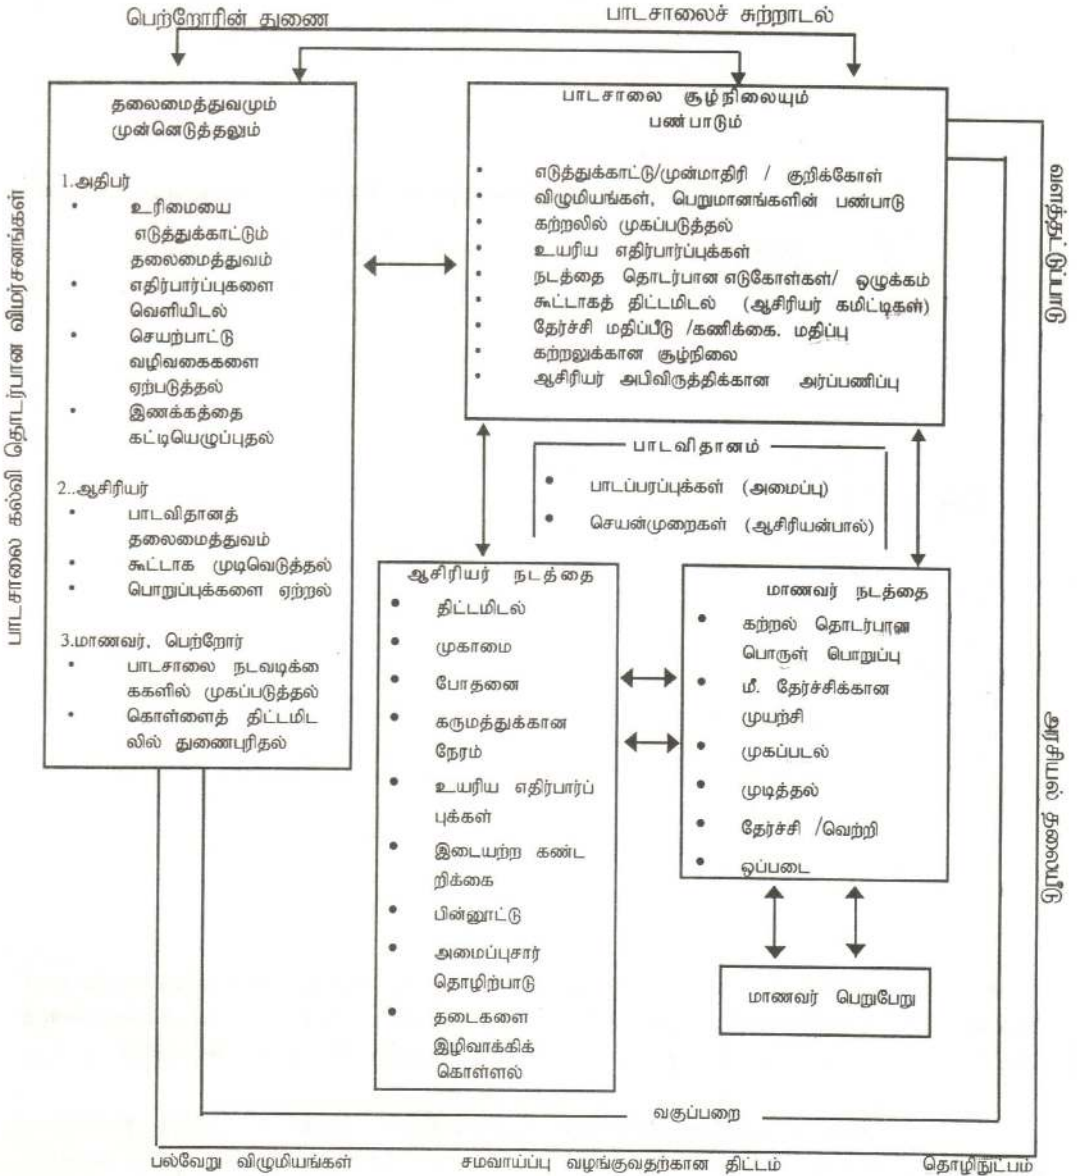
பெற்றோரின் துணை

பாடசாலைச் சுற்றாடல்

தலைமைத்துவமும் முன்னெடுத்தலும்

1.அதிபர்
• உரிமையை எடுத்துக்காட்டும் தலைமைத்துவம்
• எதிர்பார்ப்புகளை வெளியிடல்
• செயற்பாட்டு வழிவகைகளை ஏற்படுத்தல்
• இணக்கத்தை கட்டியெழுப்புதல்

2..ஆசிரியர்
• பாடவிதானத் தலைமைத்துவம்
• கூட்டாக முடிவெடுத்தல்
• பொறுப்புக்களை ஏற்றல்

3.மாணவர், பெற்றோர்
• பாடசாலை நடவடிக்கைகளில் முகப்படுத்தல்
• கொள்ளைத் திட்டமிடலில் துணைபுரிதல்

பாடசாலை சூழ்நிலையும் பண்பாடும்
• எடுத்துக்காட்டு/முன்மாதிரி / குறிக்கோள்
• விழுமியங்கள், பெறுமானங்களின் பண்பாடு
• கற்றலில் முகப்படுத்தல்
• உயரிய எதிர்பார்ப்புக்கள்
• நடத்தை தொடர்பான எடுகோள்கள்/ ஒழுக்கம்
• கூட்டாகத் திட்டமிடல் (ஆசிரியர் கமிட்டிகள்)
• தேர்ச்சி மதிப்பீடு /கணிக்கை. மதிப்பு
• கற்றலுக்கான சூழ்நிலை
• ஆசிரியர் அபிவிருத்திக்கான அர்ப்பணிப்பு

பாடவிதானம்
• பாடப்பரப்புக்கள் (அமைப்பு)
• செயன்முறைகள் (ஆசிரியன்பால்)

ஆசிரியர் நடத்தை
• திட்டமிடல்
• முகாமை
• போதனை
• கருமத்துக்கான நேரம்
• உயரிய எதிர்பார்ப்புக்கள்
• இடையற்ற கண்டறிக்கை
• பின்னூட்டு
• அமைப்புசார் தொழிற்பாடு
• தடைகளை இழிவாக்கிக் கொள்ளல்

மாணவர் நடத்தை
• கற்றல் தொடர்பான பொருள் பொறுப்பு
• மீ. தேர்ச்சிக்கான முயற்சி
• முகப்படல்
• முடித்தல்
• தேர்ச்சி /வெற்றி
• ஒப்படை

மாணவர் பெறுபேறு

வகுப்பறை

பாடசாலை கல்வி தொடர்பான விமர்சனங்கள்

வளத்தட்டுப்பாடு

அரசியல் தலையீடு

பல்வேறு விழுமியங்கள்

சமவாய்ப்பு வழங்குவதற்கான திட்டம்

தொழினுட்பம்